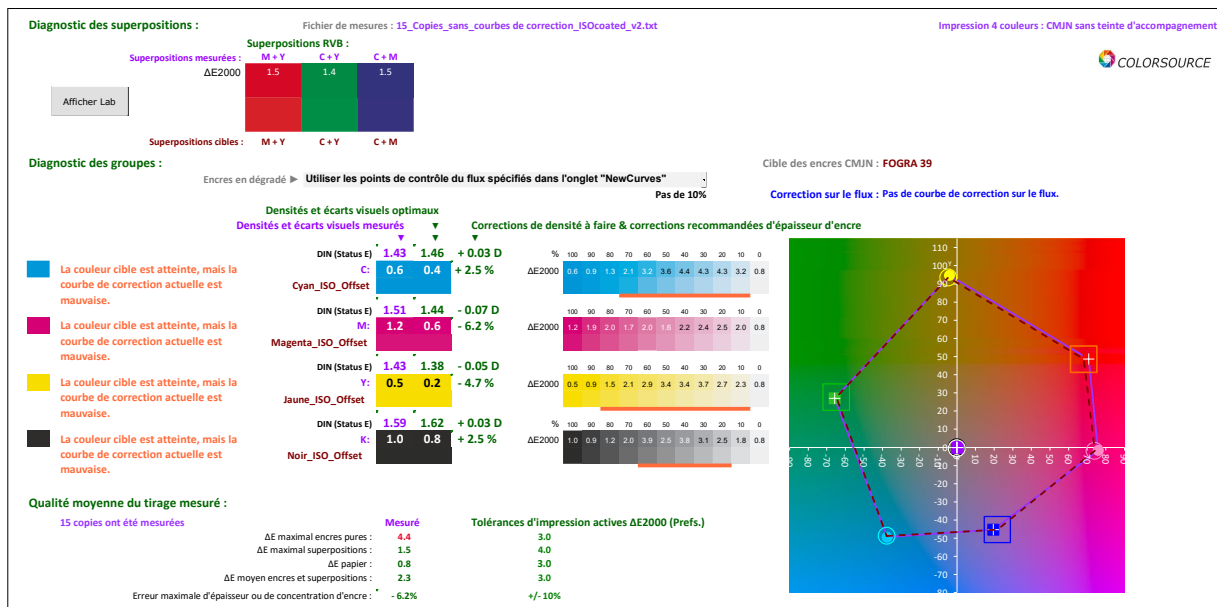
Diagnostic des superpositions :

Fichier de mesures : 15_Copies_sans_courbes de correction_ISOcoated_v2.txt

Impression 4 couleurs : CMJN sans teinte d'accompagnement

COLORSOURCE

Superpositions RVB :

Superpositions mesurées : M + Y C + Y C + M

ΔE2000 1.5 1.4 1.5

Afficher Lab

Superpositions cibles : M + Y C + Y C + M

Diagnostic des groupes :

Cible des encres CMJN : FOGRA 39

Encres en dégradé ► Utiliser les points de contrôle du flux spécifiés dans l'onglet "NewCurves"

Pas de 10%

Correction sur le flux : Pas de courbe de correction sur le flux.

Densités et écarts visuels optimaux

Densités et écarts visuels mesurés

Corrections de densité à faire & corrections recommandées d'épaisseur d'encre

La couleur cible est atteinte, mais la courbe de correction actuelle est mauvaise.

DIN (Status E) 1.43 1.46 + 0.03 D
C: 0.6 0.4 + 2.5 %
Cyan_ISO_Offset

| % | 100 | 90 | 80 | 70 | 60 | 50 | 40 | 30 | 20 | 10 | 0 |
|---|---|---|---|---|---|---|---|---|---|---|---|
| ΔE2000 | 0.6 | 0.9 | 1.3 | 2.1 | 3.2 | 3.6 | 4.4 | 4.3 | 4.3 | 3.2 | 0.8 |

La couleur cible est atteinte, mais la courbe de correction actuelle est mauvaise.

DIN (Status E) 1.51 1.44 - 0.07 D
M: 1.2 0.6 - 6.2 %
Magenta_ISO_Offset

| ΔE2000 | 1.2 | 1.9 | 2.0 | 1.7 | 2.0 | 1.6 | 2.2 | 2.4 | 2.5 | 2.0 | 0.8 |
|---|---|---|---|---|---|---|---|---|---|---|---|

La couleur cible est atteinte, mais la courbe de correction actuelle est mauvaise.

DIN (Status E) 1.43 1.38 - 0.05 D
Y: 0.5 0.2 - 4.7 %
Jaune_ISO_Offset

| ΔE2000 | 0.5 | 0.9 | 1.5 | 2.1 | 2.9 | 3.4 | 3.4 | 3.7 | 2.7 | 2.3 | 0.8 |
|---|---|---|---|---|---|---|---|---|---|---|---|

La couleur cible est atteinte, mais la courbe de correction actuelle est mauvaise.

DIN (Status E) 1.59 1.62 + 0.03 D
K: 1.0 0.8 + 2.5 %
Noir_ISO_Offset

| % | 100 | 90 | 80 | 70 | 60 | 50 | 40 | 30 | 20 | 10 | 0 |
|---|---|---|---|---|---|---|---|---|---|---|---|
| ΔE2000 | 1.0 | 0.9 | 1.2 | 2.0 | 3.9 | 2.5 | 3.8 | 3.1 | 2.5 | 1.8 | 0.8 |

110 100 90 80 70 60 50 40 30 20 10 0 -10 -20 -30 -40 -50 -60 -70 -80
-80 -70 -60 -50 -40 -30 -20 -10 0 10 20 30 40 50 60 70 80 90

Qualité moyenne du tirage mesuré :

15 copies ont été mesurées

| | Mesuré | Tolérances d'impression actives ΔE2000 (Prefs.) |
|---|---|---|
| ΔE maximal encres pures : | 4.4 | 3.0 |
| ΔE maximal superpositions : | 1.5 | 4.0 |
| ΔE papier : | 0.8 | 3.0 |
| ΔE moyen encres et superpositions : | 2.3 | 3.0 |
| Erreur maximale d'épaisseur ou de concentration d'encre : | - 6.2% | +/- 10% |